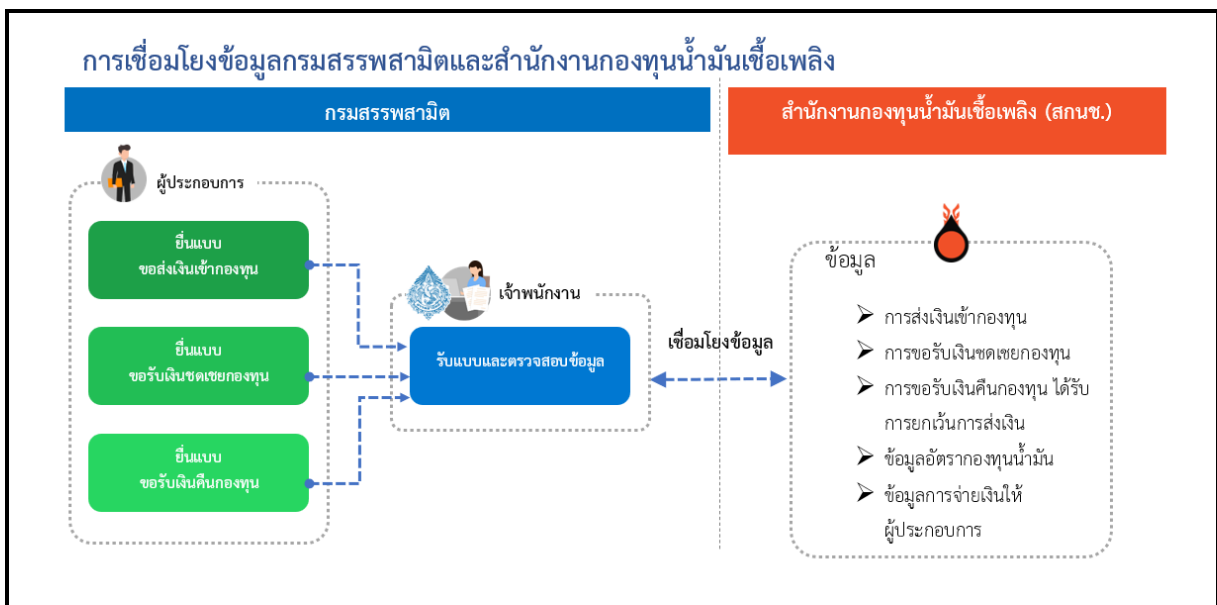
การเชื่อมโยงข้อมูลกรมสรรพสามิตและสำนักงานกองทุนน้ำมันเชื้อเพลิง

กรมสรรพสามิต

สำนักงานกองทุนน้ำมันเชื้อเพลิง (สกนช.)

ผู้ประกอบการ

ยื่นแบบ
ขอส่งเงินเข้ากองทุน

ยื่นแบบ
ขอรับเงินชดเชยกองทุน

ยื่นแบบ
ขอรับเงินคืนกองทุน

เจ้าพนักงาน

รับแบบและตรวจสอบข้อมูล

เชื่อมโยงข้อมูล

ข้อมูล

➢ การส่งเงินเข้ากองทุน
➢ การขอรับเงินชดเชยกองทุน
➢ การขอรับเงินคืนกองทุน ได้รับการยกเว้นการส่งเงิน
➢ ข้อมูลอัตรากองทุนน้ำมัน
➢ ข้อมูลการจ่ายเงินให้ผู้ประกอบการ